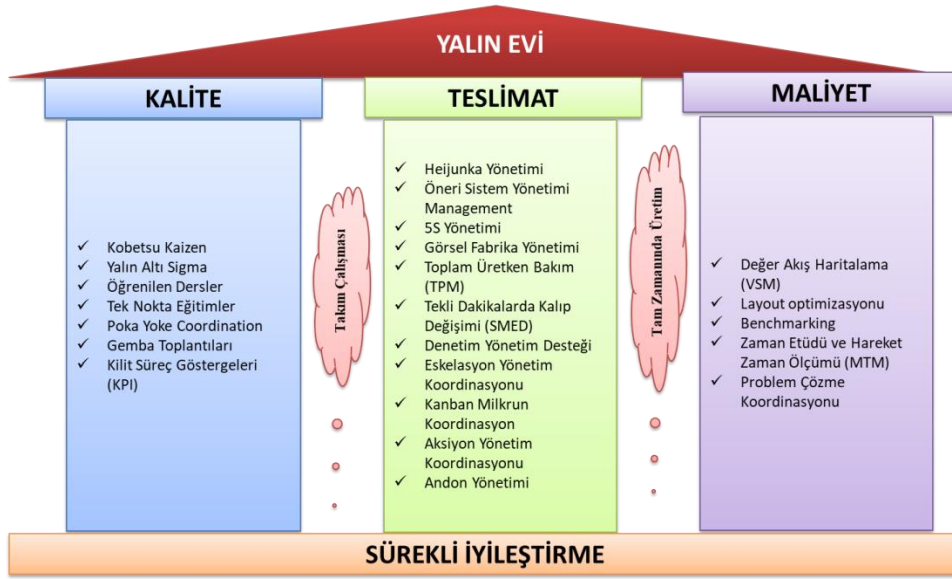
YALIN EVİ

KALİTE

✓ Kobetsu Kaizen
✓ Yalın Altı Sigma
✓ Öğrenilen Dersler
✓ Tek Nokta Eğitimler
✓ Poka Yoke Coordination
✓ Gemba Toplantıları
✓ Kilit Süreç Göstergeleri (KPI)

Takım Çalışması

TESLİMAT

✓ Heijunka Yönetimi
✓ Öneri Sistem Yönetimi Management
✓ 5S Yönetimi
✓ Görsel Fabrika Yönetimi
✓ Toplam Üretken Bakım (TPM)
✓ Tekli Dakikalarda Kalıp Değişimi (SMED)
✓ Denetim Yönetim Desteği
✓ Eskelasyon Yönetim Koordinasyonu
✓ Kanban Milkrun Koordinasyon
✓ Aksiyon Yönetim Koordinasyonu
✓ Andon Yönetimi

Tam Zamanında Üretim

MALİYET

✓ Değer Akış Haritalama (VSM)
✓ Layout optimizasyonu
✓ Benchmarking
✓ Zaman Etüdü ve Hareket Zaman Ölçümü (MTM)
✓ Problem Çözme Koordinasyonu

SÜREKLİ İYİLEŞTİRME